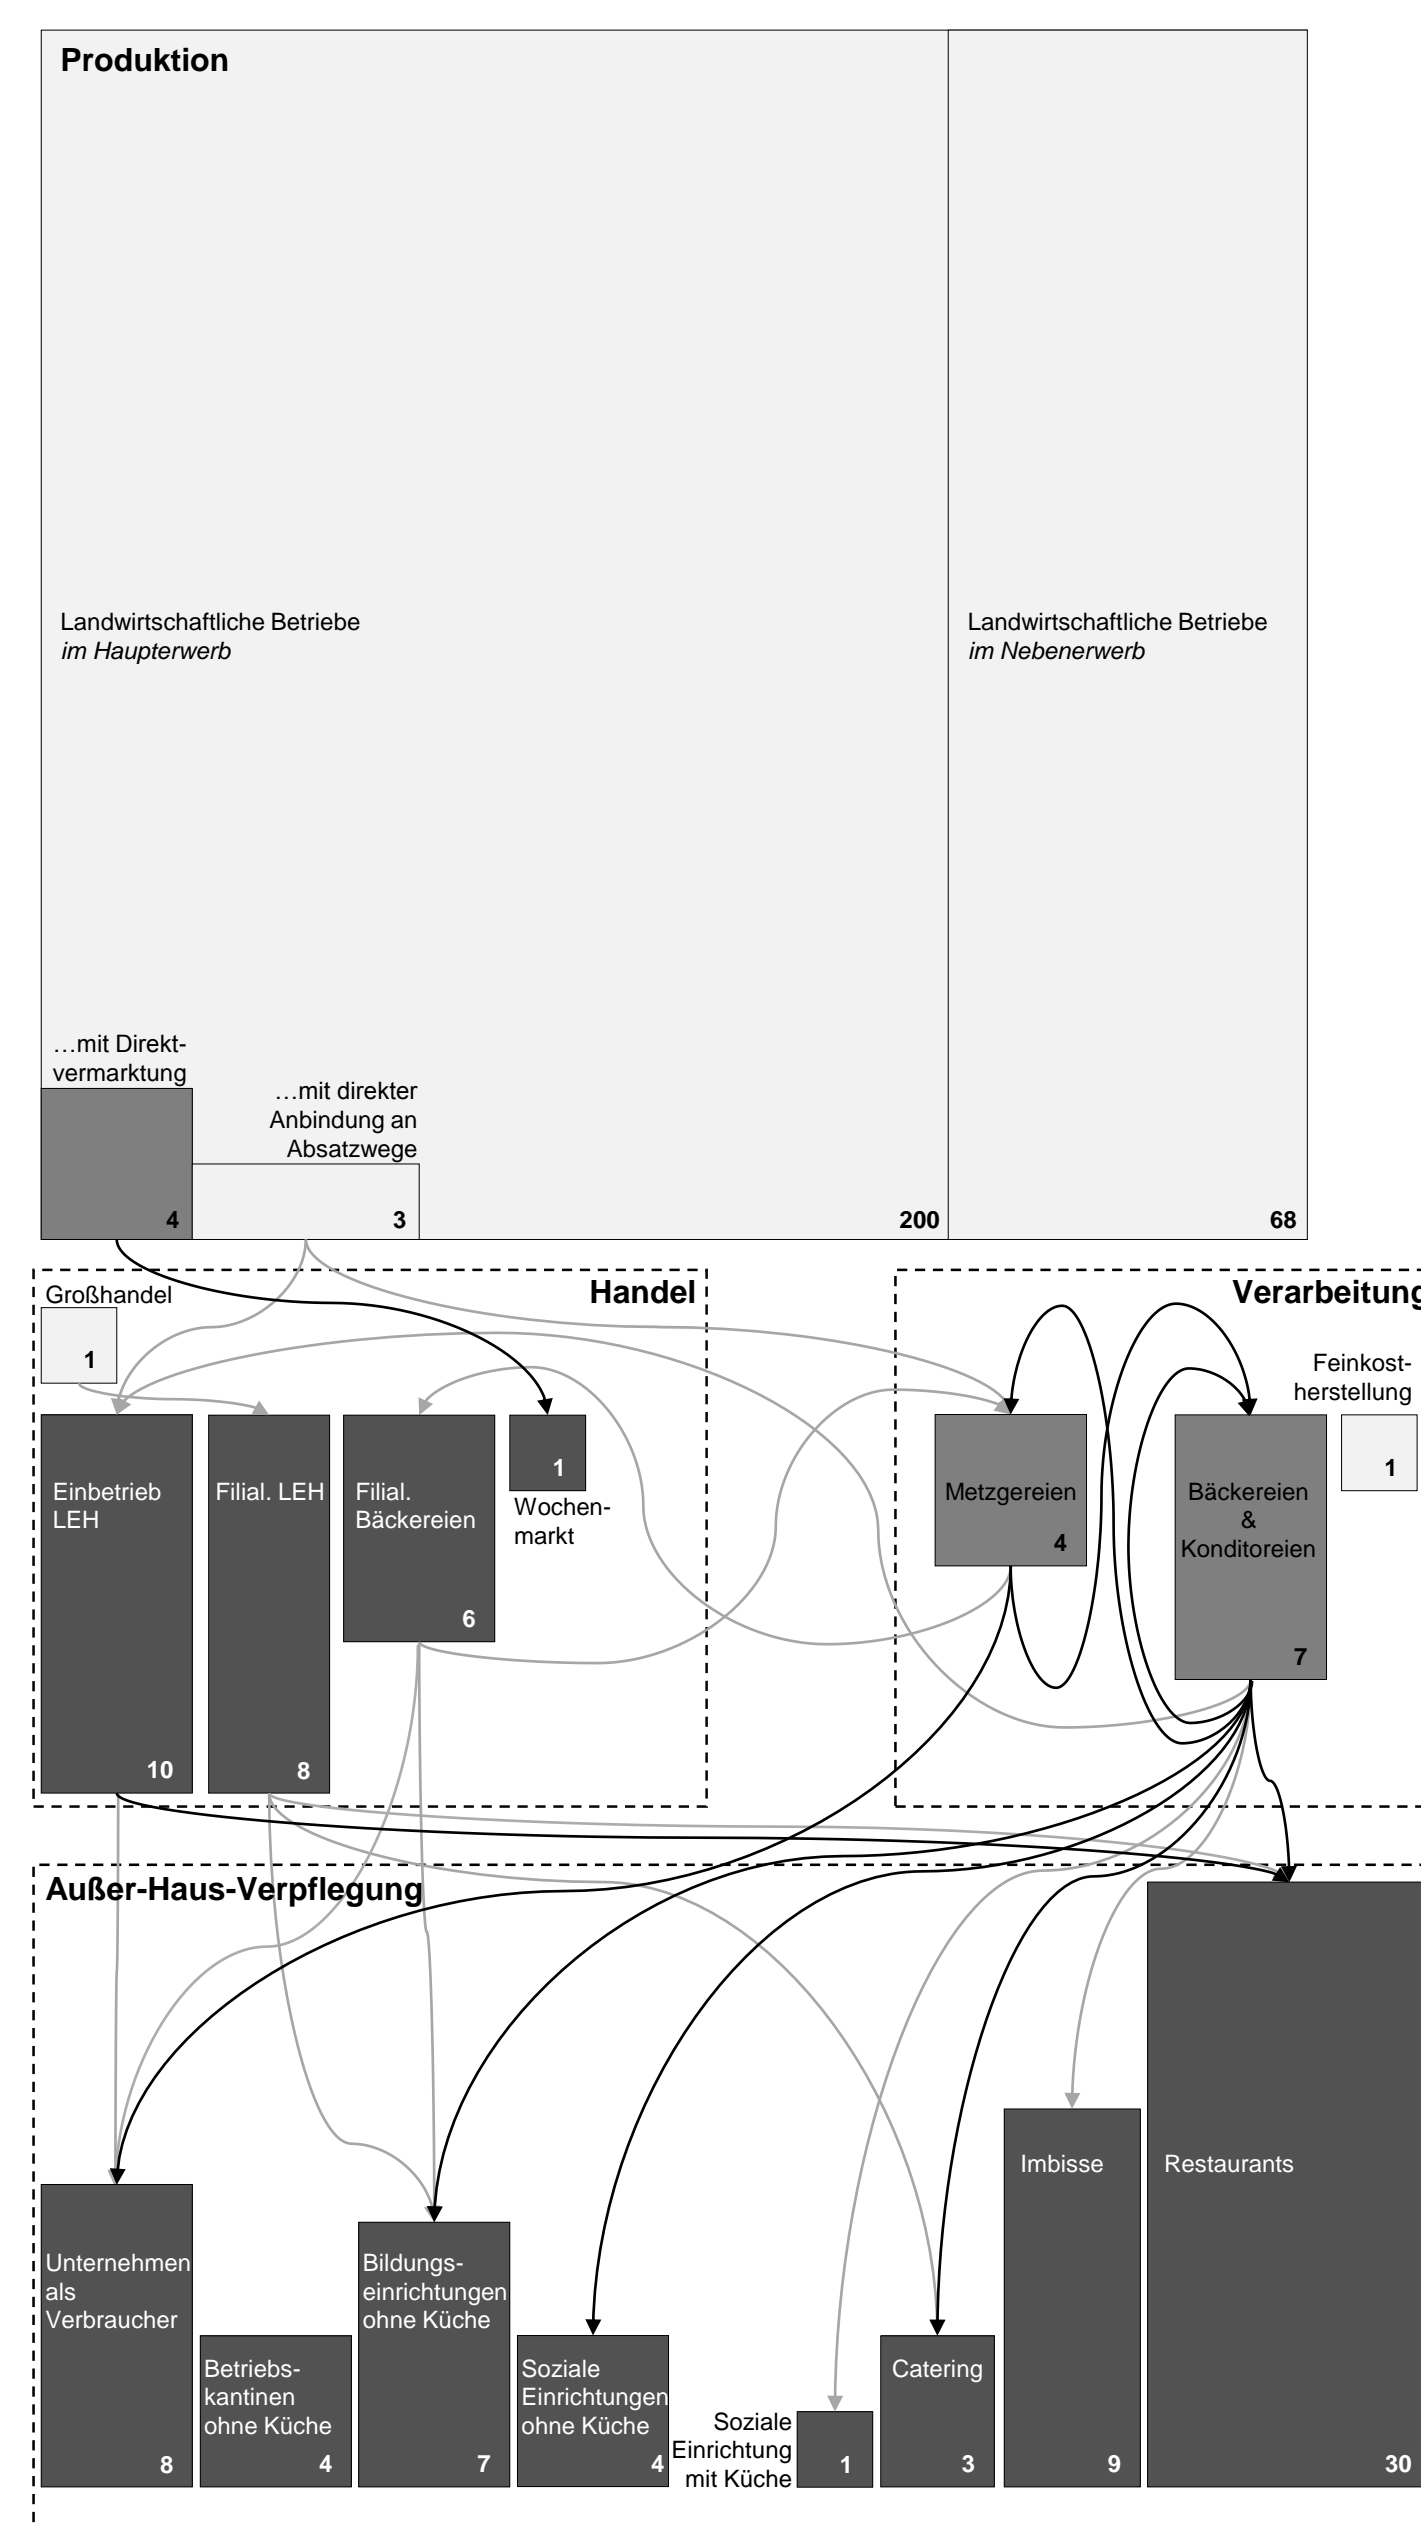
Produktion

Landwirtschaftliche Betriebe
*im Haupterwerb*

Landwirtschaftliche Betriebe
*im Nebenerwerb*

…mit Direktvermarktung

…mit direkter Anbindung an Absatzwege

4

3

200

68

Handel

Großhandel

1

Einbetrieb LEH

10

Filial. LEH

8

Filial. Bäckereien

6

1

Wochenmarkt

Verarbeitung

Metzgereien

4

Bäckereien & Konditoreien

7

Feinkostherstellung

1

Außer-Haus-Verpflegung

Unternehmen als Verbraucher

8

Betriebskantinen ohne Küche

4

Bildungseinrichtungen ohne Küche

7

Soziale Einrichtungen ohne Küche

4

Soziale Einrichtung mit Küche

1

Catering

3

Imbisse

9

Restaurants

30